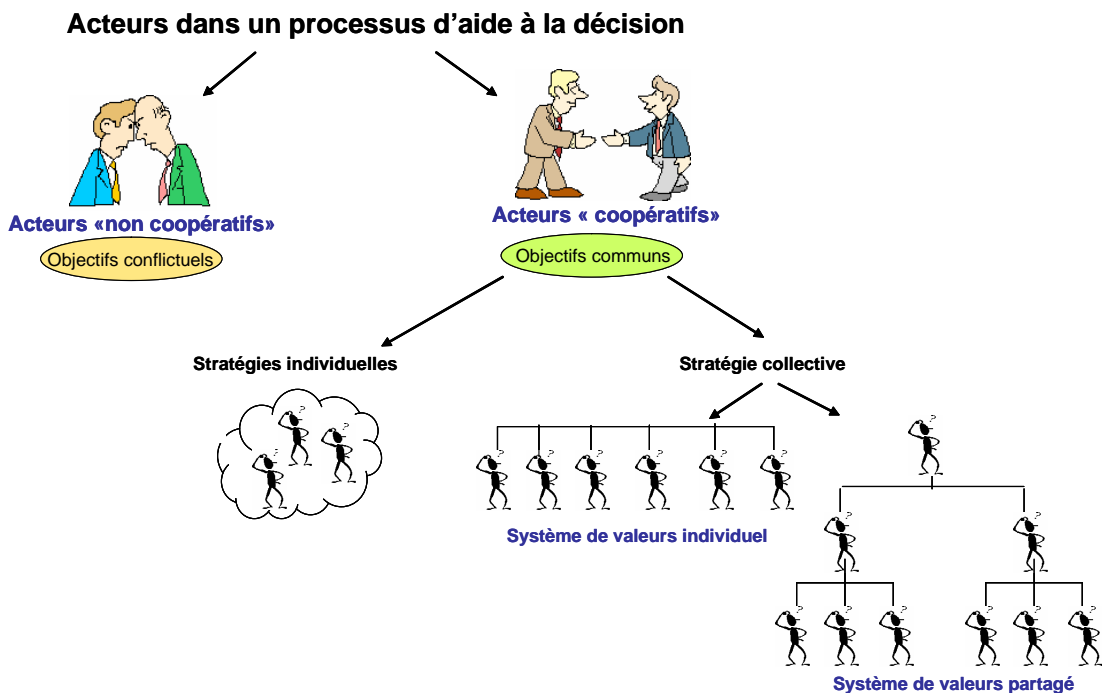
Acteurs dans un processus d'aide à la décision

Acteurs «non coopératifs»

Objectifs conflictuels

Acteurs « coopératifs»

Objectifs communs

Stratégies individuelles

Stratégie collective

Système de valeurs individuel

Système de valeurs partagé